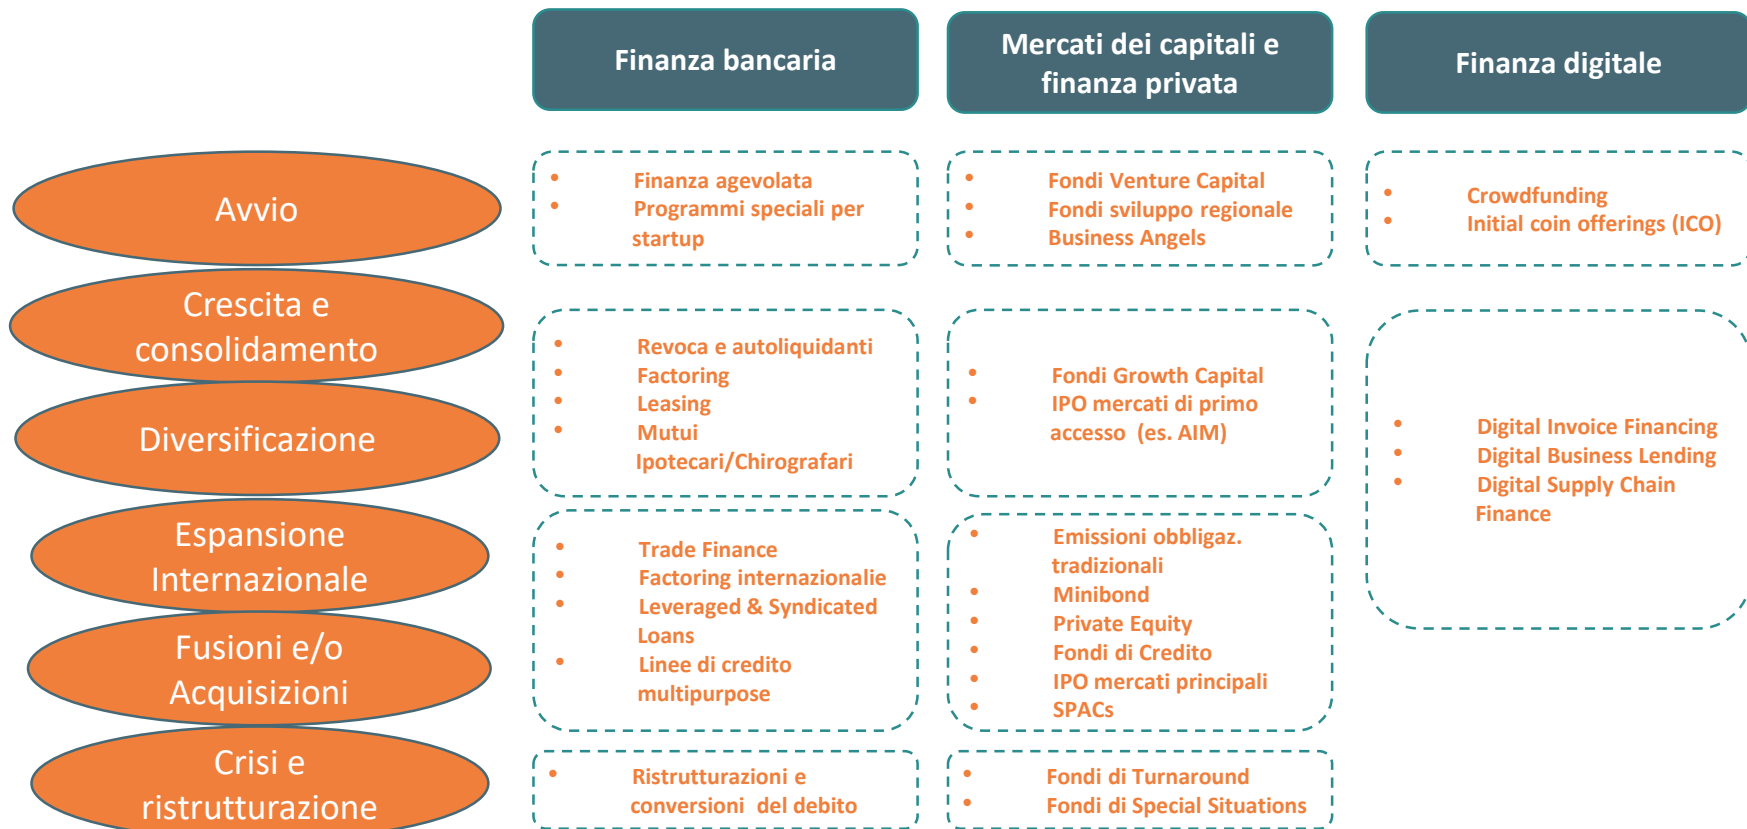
Finanza bancaria

Mercati dei capitali e finanza privata

Finanza digitale

Avvio

- Finanza agevolata
- Programmi speciali per startup

- Fondi Venture Capital
- Fondi sviluppo regionale
- Business Angels

- Crowdfunding
- Initial coin offerings (ICO)

Crescita e consolidamento

Diversificazione

- Revoca e autoliquidanti
- Factoring
- Leasing
- Mutui Ipotecari/Chirografari

- Fondi Growth Capital
- IPO mercati di primo accesso (es. AIM)

- Digital Invoice Financing
- Digital Business Lending
- Digital Supply Chain Finance

Espansione Internazionale

Fusioni e/o Acquisizioni

- Trade Finance
- Factoring internazionalie
- Leveraged & Syndicated Loans
- Linee di credito multipurpose

- Emissioni obbligaz. tradizionali
- Minibond
- Private Equity
- Fondi di Credito
- IPO mercati principali
- SPACs

Crisi e ristrutturazione

- Ristrutturazioni e conversioni del debito

- Fondi di Turnaround
- Fondi di Special Situations